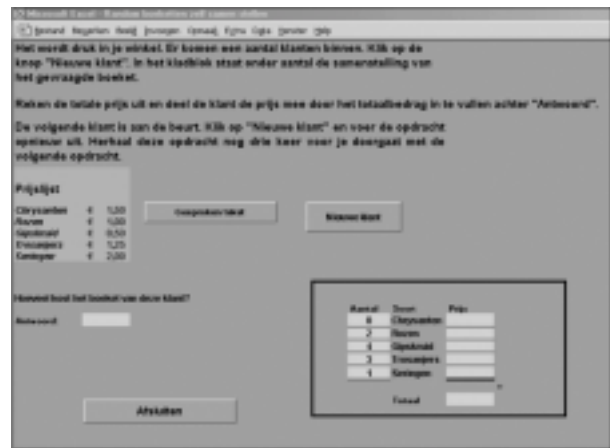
Microsoft Excel - Kassa boeketten zelf samen stellen

Bestand Bewerken Beeld Invoegen Opmaak Extra Data Venster Help

Het wordt druk in je winkel. Er komen een aantal klanten binnen. Klik op de knop "Nieuwe klant". In het kladblok staat onder aantal de samenstelling van het gevraagde boeket.

Reken de totale prijs uit en deel de klant de prijs mee door het totaalbedrag in te vullen achter "Antwoord".

De volgende klant is aan de beurt. Klik op "Nieuwe klant" en voer de opdracht opnieuw uit. Herhaal deze opdracht nog drie keer voor je doorgaat met de volgende opdracht.

Prijslijst

| | | |
|---|---|---|
| Chrysanten | € | 1,50 |
| Rozen | € | 1,80 |
| Gipskruid | € | 0,50 |
| Fresiaantjes | € | 1,25 |
| Gerbera | € | 2,00 |

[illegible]

Nieuwe klant

Hoeveel kost het boeket van deze klant?

Antwoord

| Aantal | Soort | Prijs |
|---|---|---|
| 6 | Chrysanten | |
| 2 | Rozen | |
| 4 | Gipskruid | |
| 3 | Fresiaantjes | |
| 1 | Gerbera | |
| | Totaal | |

Afsluiten